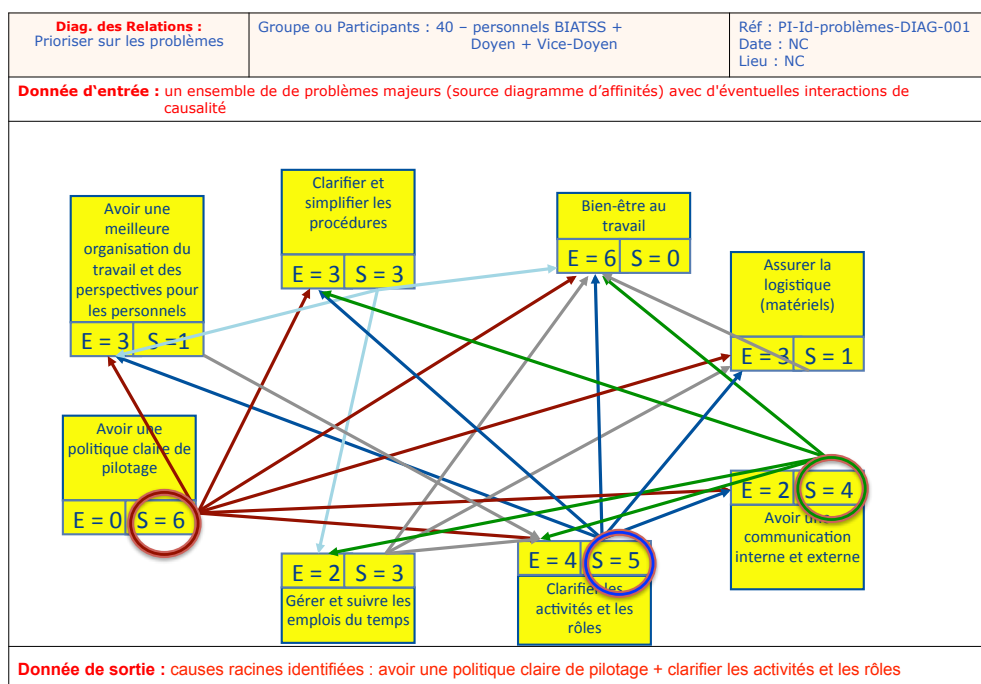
| Diag. des Relations : Prioriser sur les problèmes | Groupe ou Participants : 40 – personnels BIATSS + Doyen + Vice-Doyen | Réf : PI-Id-problèmes-DIAG-001 Date : NC Lieu : NC |
|---|---|---|

Donnée d'entrée : un ensemble de de problèmes majeurs (source diagramme d'affinités) avec d'éventuelles interactions de causalité

Avoir une meilleure organisation du travail et des perspectives pour les personnels
E = 3 S = 1

Clarifier et simplifier les procédures
E = 3 S = 3

Bien-être au travail
E = 6 S = 0

Assurer la logistique (matériels)
E = 3 S = 1

Avoir une politique claire de pilotage
E = 0 S = 6

E = 2 S = 4
Avoir une communication interne et externe

E = 4 S = 5
Clarifier les activités et les rôles

E = 2 S = 3
Gérer et suivre les emplois du temps

Donnée de sortie : causes racines identifiées : avoir une politique claire de pilotage + clarifier les activités et les rôles